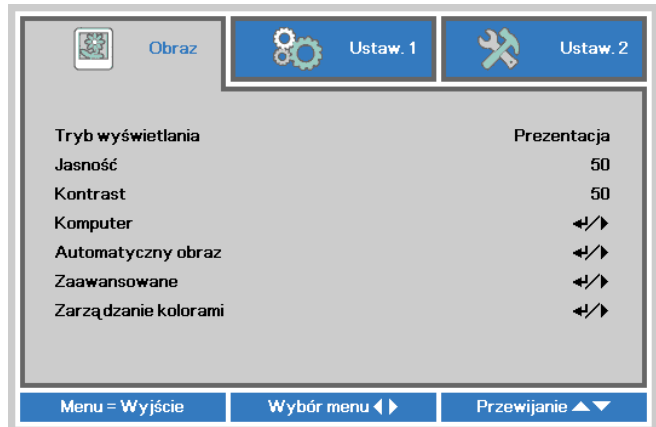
Obraz
Ustaw. 1
Ustaw. 2

| | |
|---|---|
| Tryb wyświetlania | Prezentacja |
| Jasność | 50 |
| Kontrast | 50 |
| Komputer | ↵/▶ |
| Automatyczny obraz | ↵/▶ |
| Zaawansowane | ↵/▶ |
| Zarządzanie kolorami | ↵/▶ |

Menu = Wyjście
Wybór menu ◀ ▶
Przewijanie ▲▼